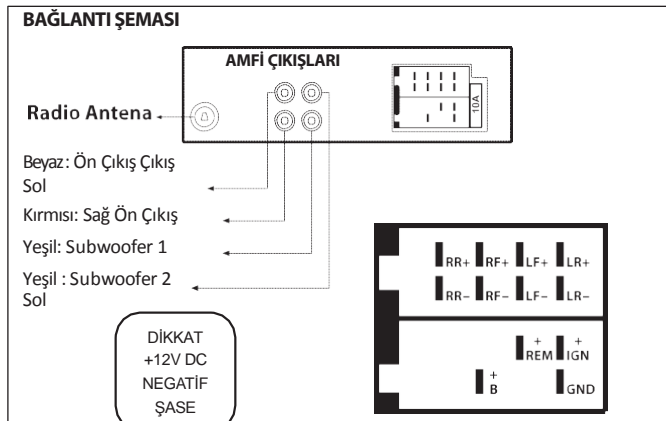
BAĞLANTI ŞEMASI

AMFİ ÇIKIŞLARI

Radio Antena

10A

Beyaz: Ön Çıkış Çıkış Sol

Kırmısı: Sağ Ön Çıkış

Yeşil: Subwoofer 1

Yeşil : Subwoofer 2 Sol

DİKKAT +12V DC NEGATİF ŞASE

RR+ RF+ LF+ LR+

RR– RF– LF– LR–

+ REM + IGN

+ B

GND